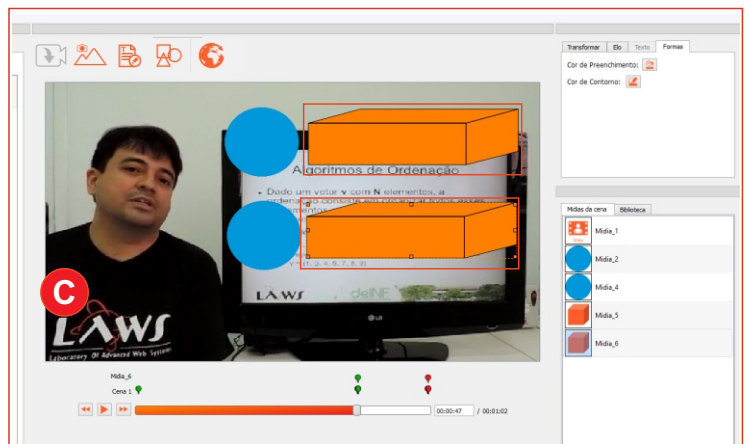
Transformar
Elo
Texto
Formas
Cor de Preenchimento:
Cor de Contorno:
Algoritmos de Ordenação
• Dado um vetor v com N elementos, a ordenação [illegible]
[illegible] elementos
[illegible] 1, 2, 4, 5, 7, 9, 9}
LAWS
deINF
LG
C
LAWS
Laboratory Of Advanced Web Systems
Mídias da cena
Biblioteca
Mídia_1
Mídia_2
Mídia_4
Mídia_5
Mídia_6
Mídia_6
Cena 1
00:00:47
/ 00:01:02